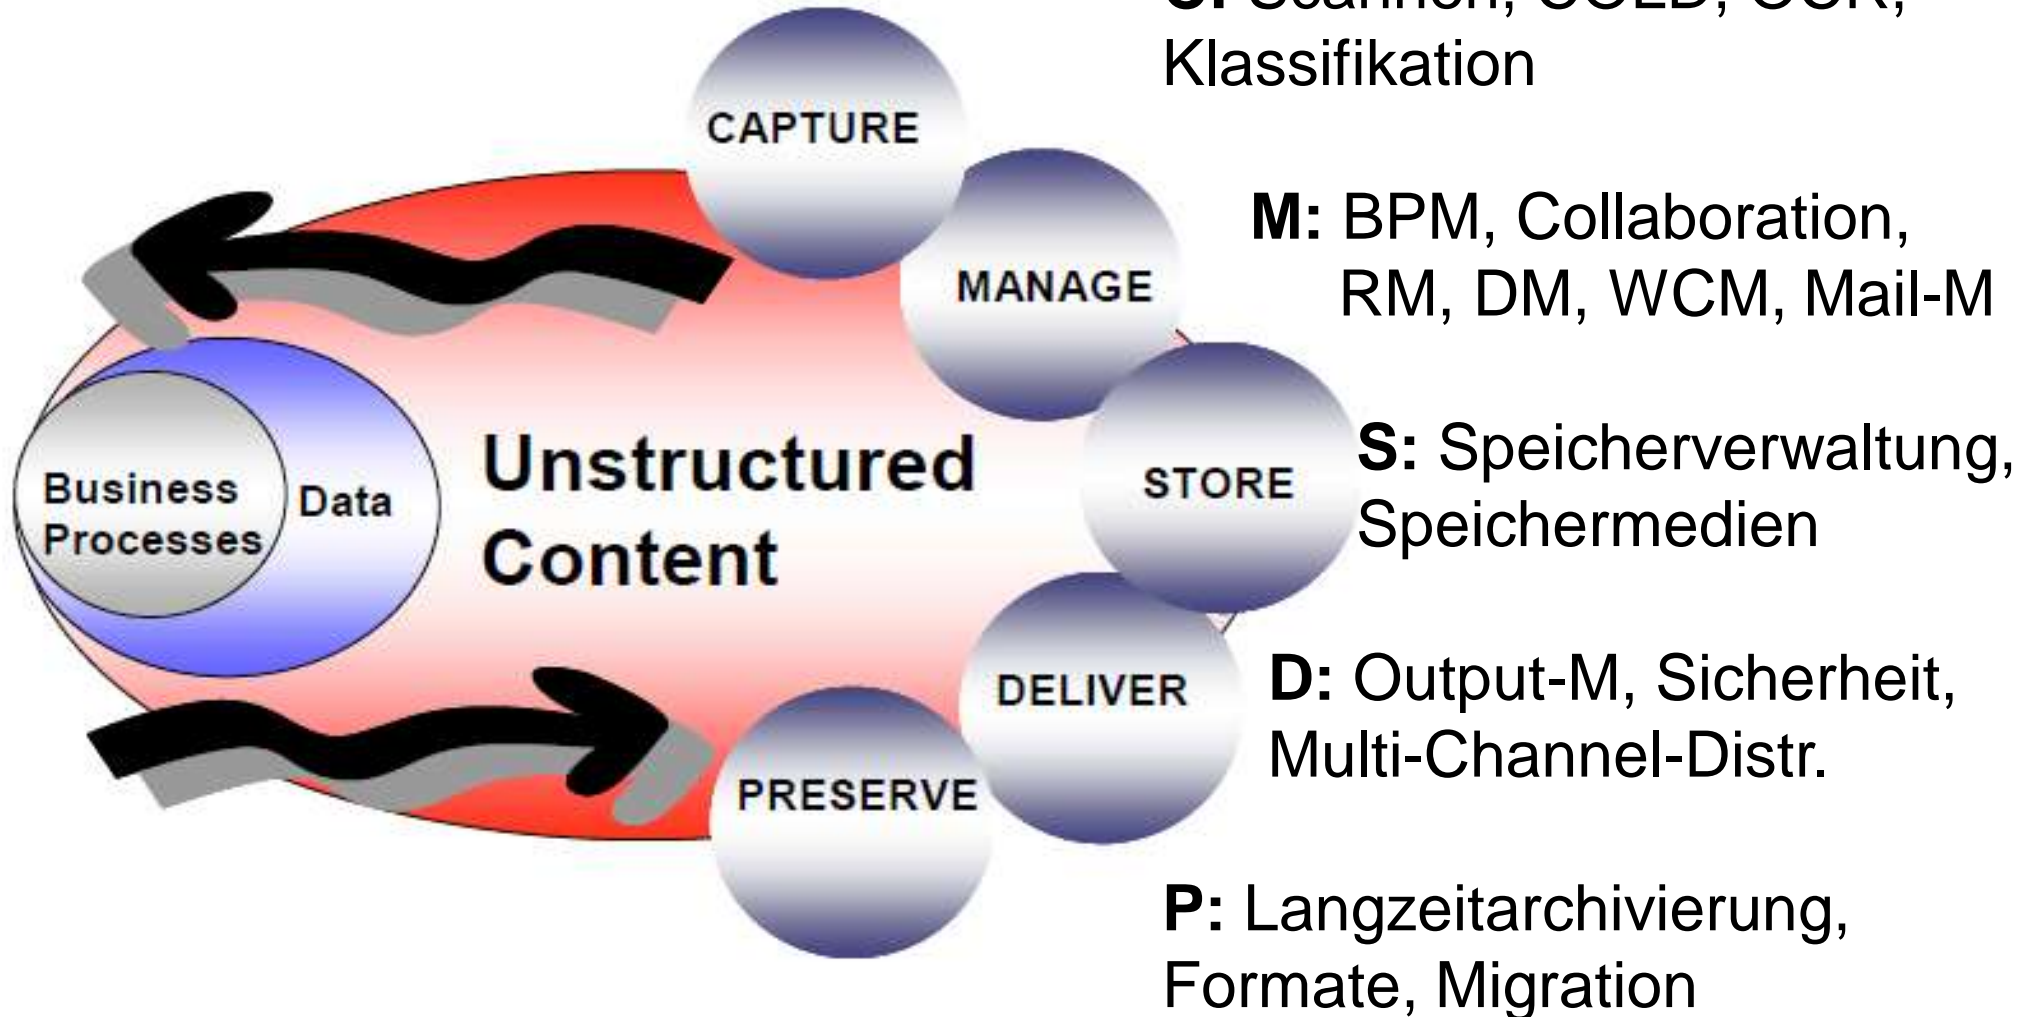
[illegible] Klassifikation

M: BPM, Collaboration, RM, DM, WCM, Mail-M

S: Speicherverwaltung, Speichermedien

D: Output-M, Sicherheit, Multi-Channel-Distr.

P: Langzeitarchivierung, Formate, Migration

CAPTURE

MANAGE

STORE

DELIVER

PRESERVE

Business Processes

Data

Unstructured Content